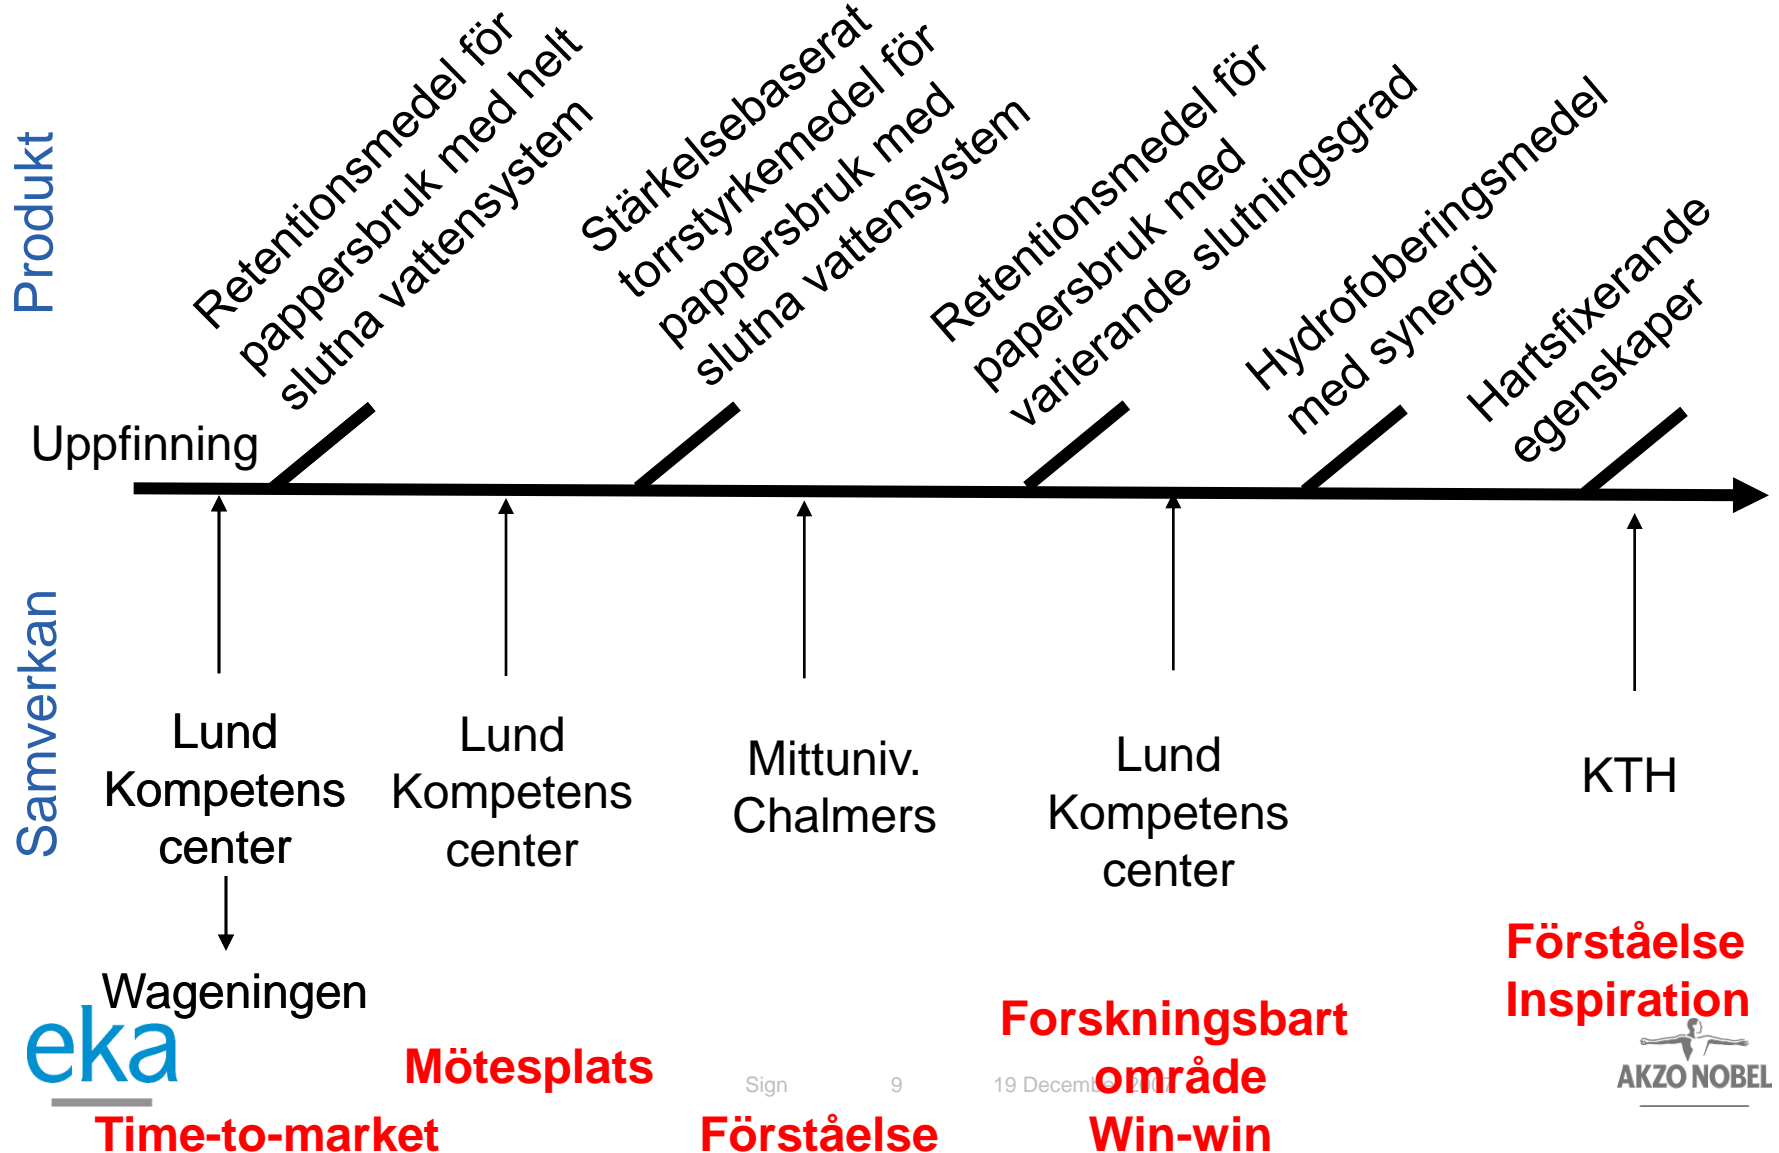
Produkt

Samverkan

Uppfinning

Retentionsmedel för pappersbruk med helt slutna vattensystem

Stärkelsebaserat torrstyrkemedel för pappersbruk med slutna vattensystem

Retentionsmedel för papersbruk med varierande slutningsgrad

Hydrofoberingsmedel med synergi

Hartsfixerande egenskaper

Lund Kompetens center

Wageningen

Lund Kompetens center

Mittuniv. Chalmers

Lund Kompetens center

KTH

eka

Time-to-market

Mötesplats

Förståelse

Sign 9 19 Decem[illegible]

Forskningsbart område

Win-win

Förståelse

Inspiration

AKZO NOBEL